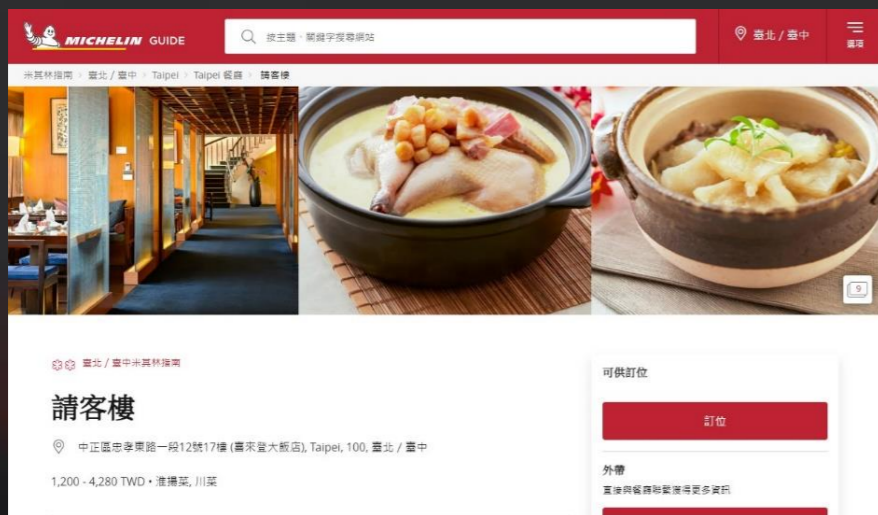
MICHELIN GUIDE

搜主題、關鍵字搜尋網站

臺北 / 臺中

選項

米其林指南 › 臺北 / 臺中 › Taipei › Taipei 餐廳 › 請客樓

9

臺北 / 臺中米其林指南

請客樓

中正區忠孝東路一段12號17樓 (喜來登大飯店), Taipei, 100, 臺北 / 臺中

1,200 - 4,280 TWD • 淮揚菜, 川菜

可供訂位

訂位

外帶

直接與餐廳聯繫獲得更多資訊